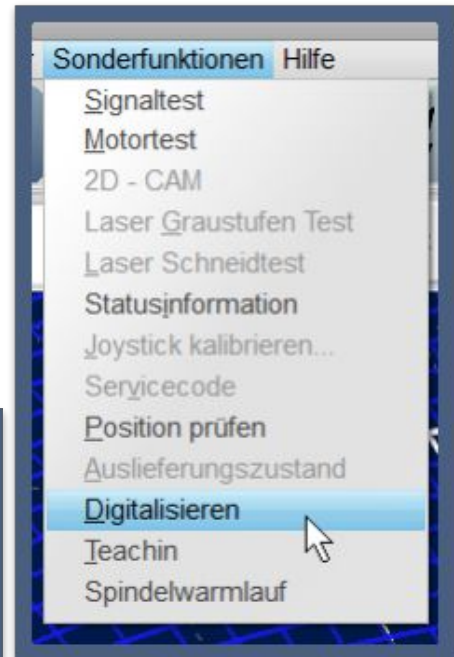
Sonderfunktionen Hilfe
Signaltest
Motortest
2D - CAM
Laser Graustufen Test
Laser Schneidtest
Statusinformation
Joystick kalibrieren...
Servicecode
Position prüfen
Auslieferungszustand
Digitalisieren
Teachin
Spindelwarmlauf